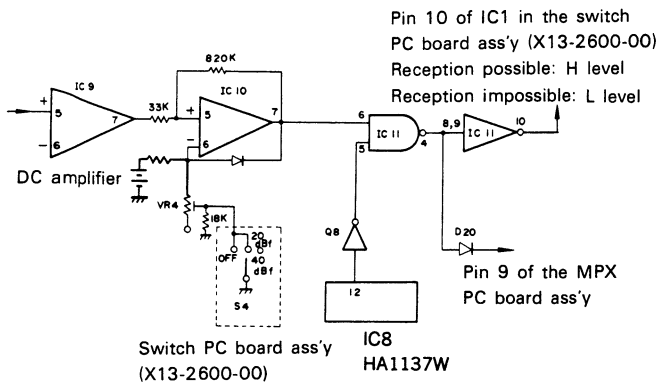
Pin 10 of IC1 in the switch PC board ass'y (X13-2600-00)
Reception possible: H level
Reception impossible: L level

IC 9
+
5
−
6
7
820K
33K
IC 10
+
5
−
6
7
DC amplifier
VR4
18K
20 dBf
OFF
40 dBf
S4
6
5
IC 11
4
8,9
IC 11
10
Q8
12
D20

Pin 9 of the MPX PC board ass'y

Switch PC board ass'y (X13-2600-00)

IC8
HA1137W